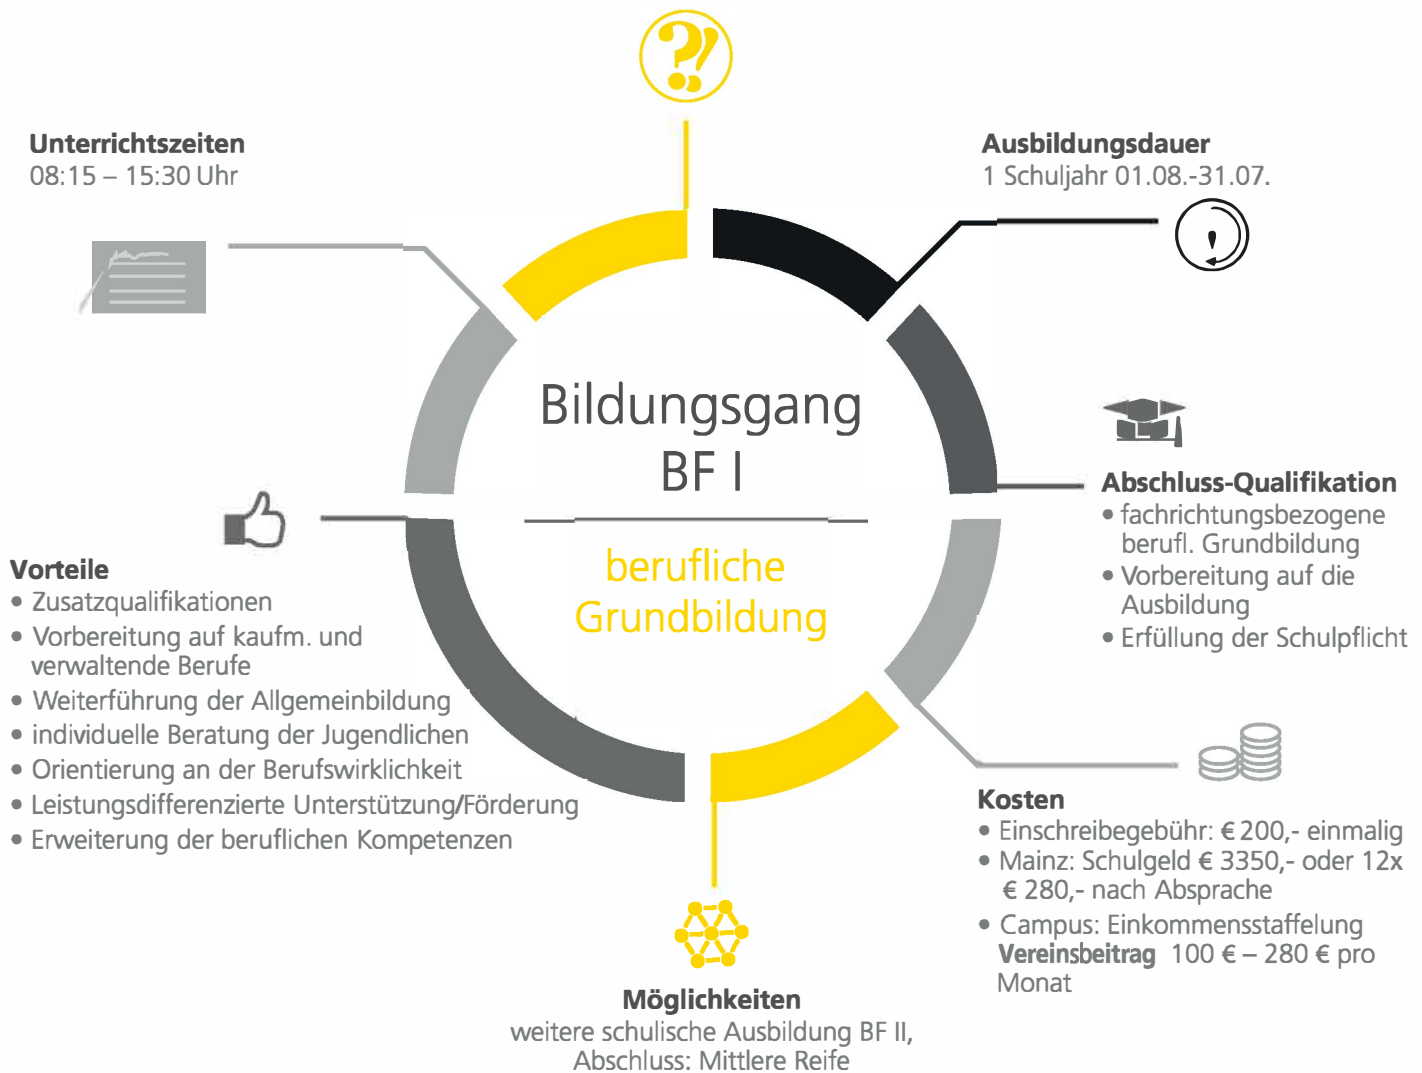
**Unterrichtszeiten**
08:15 – 15:30 Uhr

**Ausbildungsdauer**
1 Schuljahr 01.08.-31.07.

Bildungsgang BF I

berufliche Grundbildung

**Abschluss-Qualifikation**
• fachrichtungsbezogene berufl. Grundbildung
• Vorbereitung auf die Ausbildung
• Erfüllung der Schulpflicht

**Vorteile**
• Zusatzqualifikationen
• Vorbereitung auf kaufm. und verwaltende Berufe
• Weiterführung der Allgemeinbildung
• individuelle Beratung der Jugendlichen
• Orientierung an der Berufswirklichkeit
• Leistungsdifferenzierte Unterstützung/Förderung
• Erweiterung der beruflichen Kompetenzen

**Kosten**
• Einschreibegebühr: € 200,- einmalig
• Mainz: Schulgeld € 3350,- oder 12x € 280,- nach Absprache
• Campus: Einkommensstaffelung **Vereinsbeitrag** 100 € – 280 € pro Monat

**Möglichkeiten**
weitere schulische Ausbildung BF II, Abschluss: Mittlere Reife